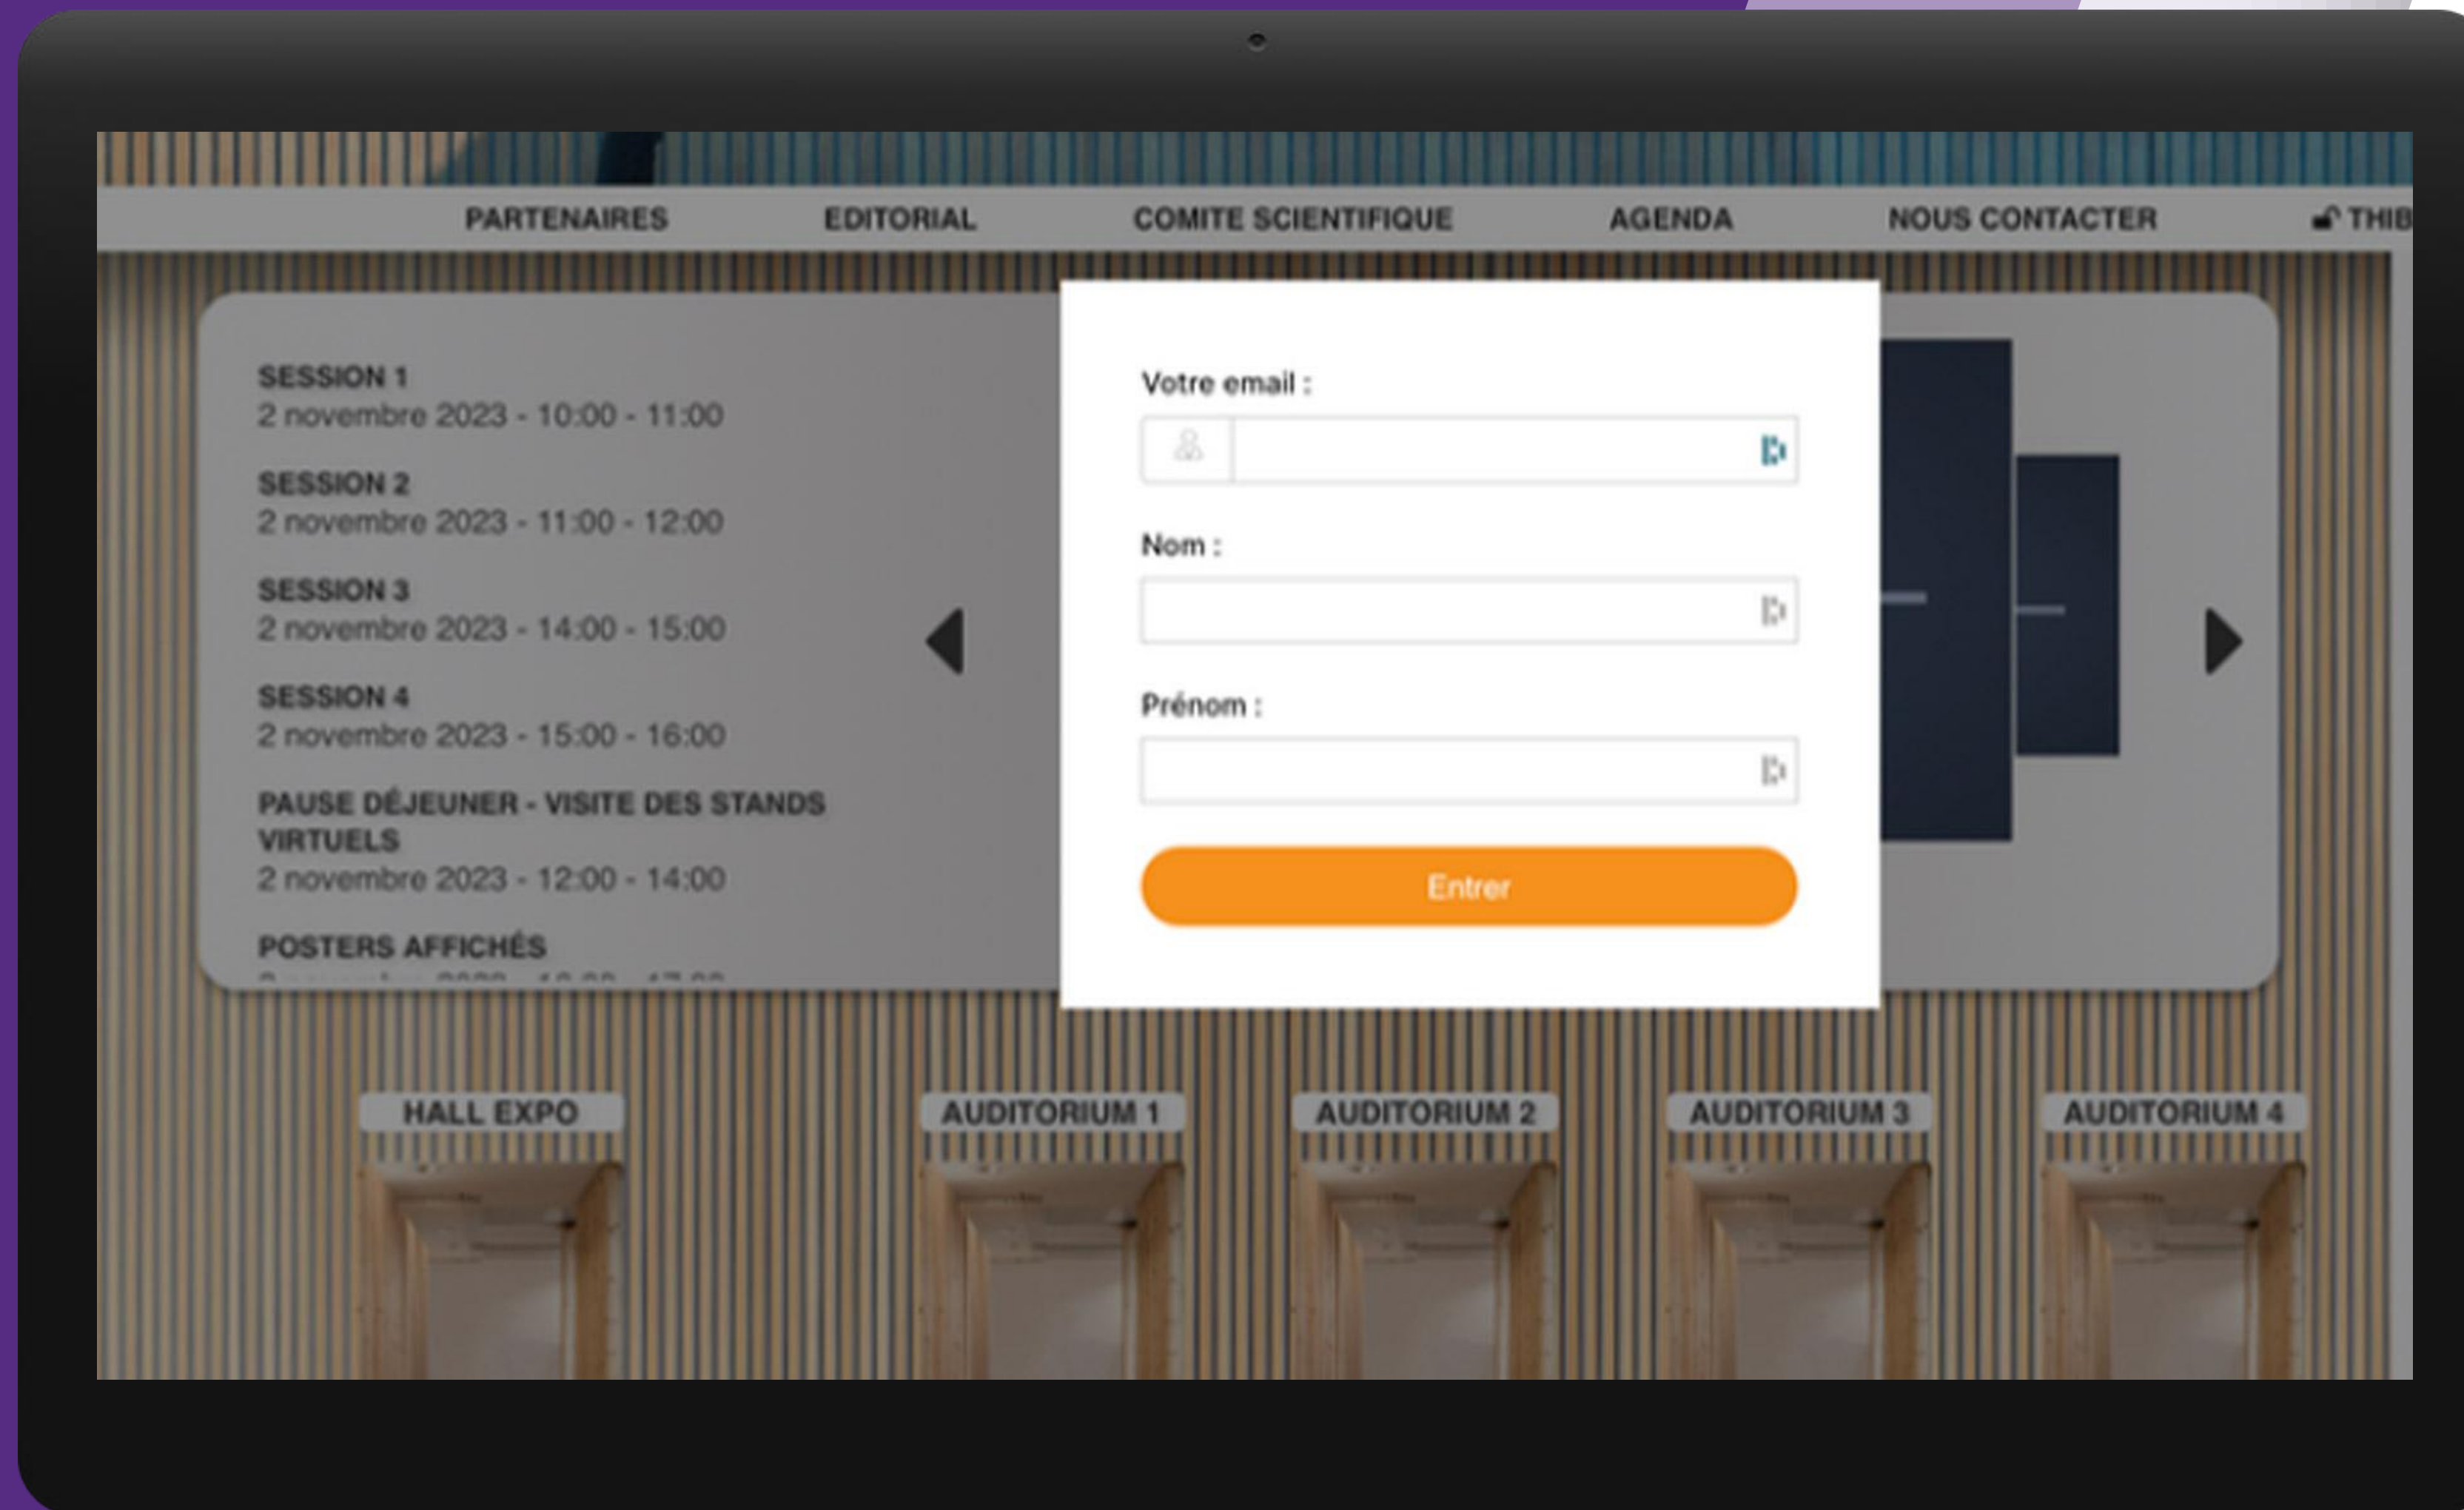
PARTENAIRES EDITORIAL COMITE SCIENTIFIQUE AGENDA NOUS CONTACTER THIB

SESSION 1
2 novembre 2023 - 10:00 - 11:00

SESSION 2
2 novembre 2023 - 11:00 - 12:00

SESSION 3
2 novembre 2023 - 14:00 - 15:00

SESSION 4
2 novembre 2023 - 15:00 - 16:00

PAUSE DÉJEUNER - VISITE DES STANDS VIRTUELS
2 novembre 2023 - 12:00 - 14:00

POSTERS AFFICHÉS
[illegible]

Votre email :

Nom :

Prénom :

Entrer

HALL EXPO AUDITORIUM 1 AUDITORIUM 2 AUDITORIUM 3 AUDITORIUM 4